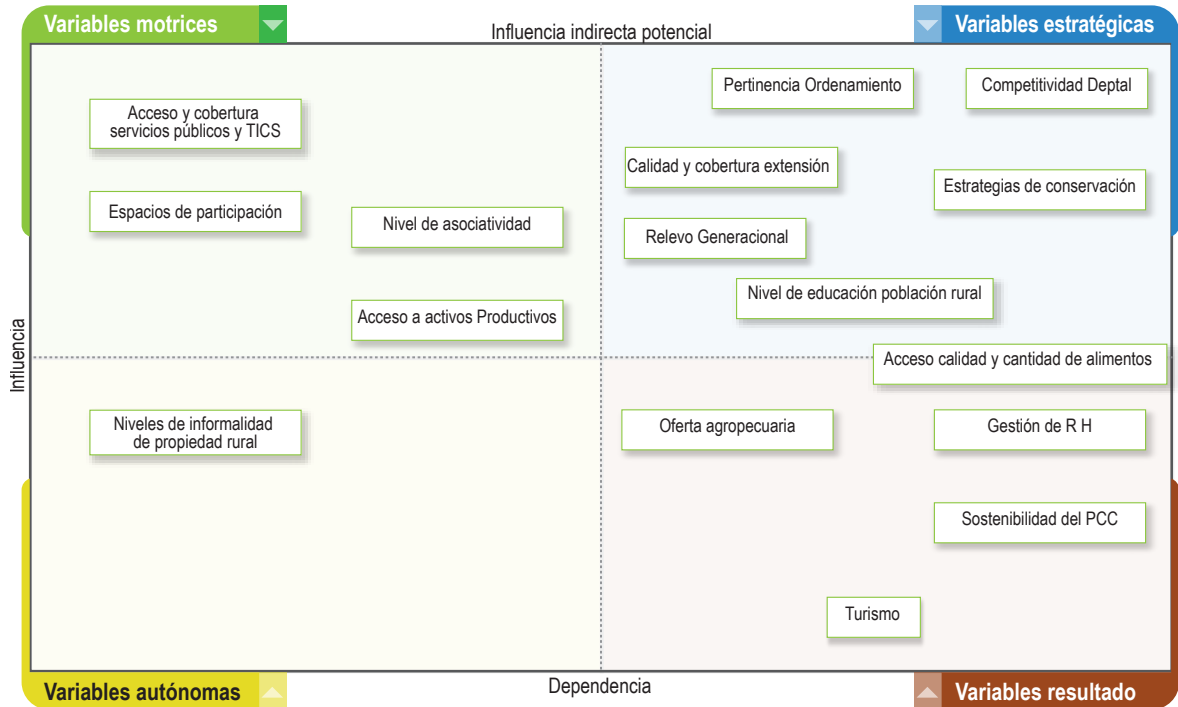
Variables motrices

Influencia indirecta potencial

Variables estratégicas

Pertinencia Ordenamiento

Competitividad Deptal

Acceso y cobertura servicios públicos y TICS

Calidad y cobertura extensión

Estrategias de conservación

Espacios de participación

Nivel de asociatividad

Relevo Generacional

Nivel de educación población rural

Acceso a activos Productivos

Influencia

Acceso calidad y cantidad de alimentos

Niveles de informalidad de propiedad rural

Oferta agropecuaria

Gestión de R H

Sostenibilidad del PCC

Turismo

Variables autónomas

Dependencia

Variables resultado